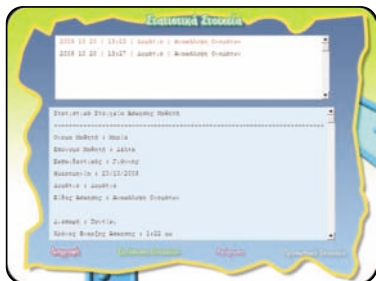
Στατιστικά Στοιχεία

2008 10 23 | 13:23 | Ασκήσεις | Ανακάλυψη Συνόλου
2008 10 23 | 13:27 | Ασκήσεις | Ανακάλυψη Συνόλου

Στατιστικά Στοιχεία Άσκησης Μαθητή
-----------------------------------------------
Όνομα Μαθητή : Μαρία
Επώνυμο Μαθητή : Λάτσα
Εκπαιδευτικός : Γιάννης
Ημερομηνία : 23/10/2008
Δραστηριότητα : Ασκήσεις
Είδος Άσκησης : Ανακάλυψη Συνόλου

Διάταξη : Σειρά
Χρόνος Επίλυσης Άσκησης : 1:22 ms

Εκτύπωση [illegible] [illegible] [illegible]